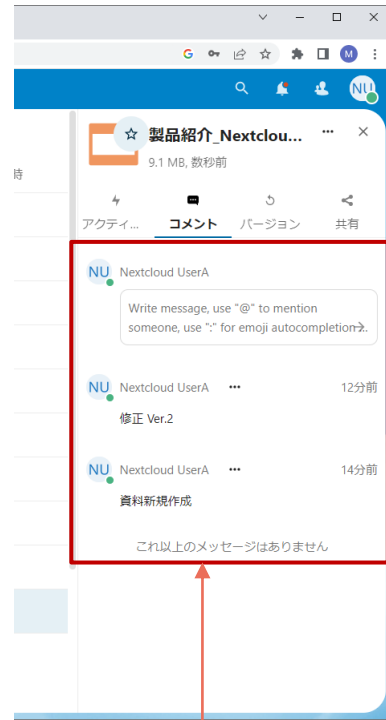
G
M
NU
時
製品紹介_Nextclou...
9.1 MB, 数秒前
アクティ...
コメント
バージョン
共有
NU Nextcloud UserA
Write message, use "@" to mention someone, use ":" for emoji autocompletion...
NU Nextcloud UserA ··· 12分前
修正 Ver.2
NU Nextcloud UserA ··· 14分前
資料新規作成
これ以上のメッセージはありません